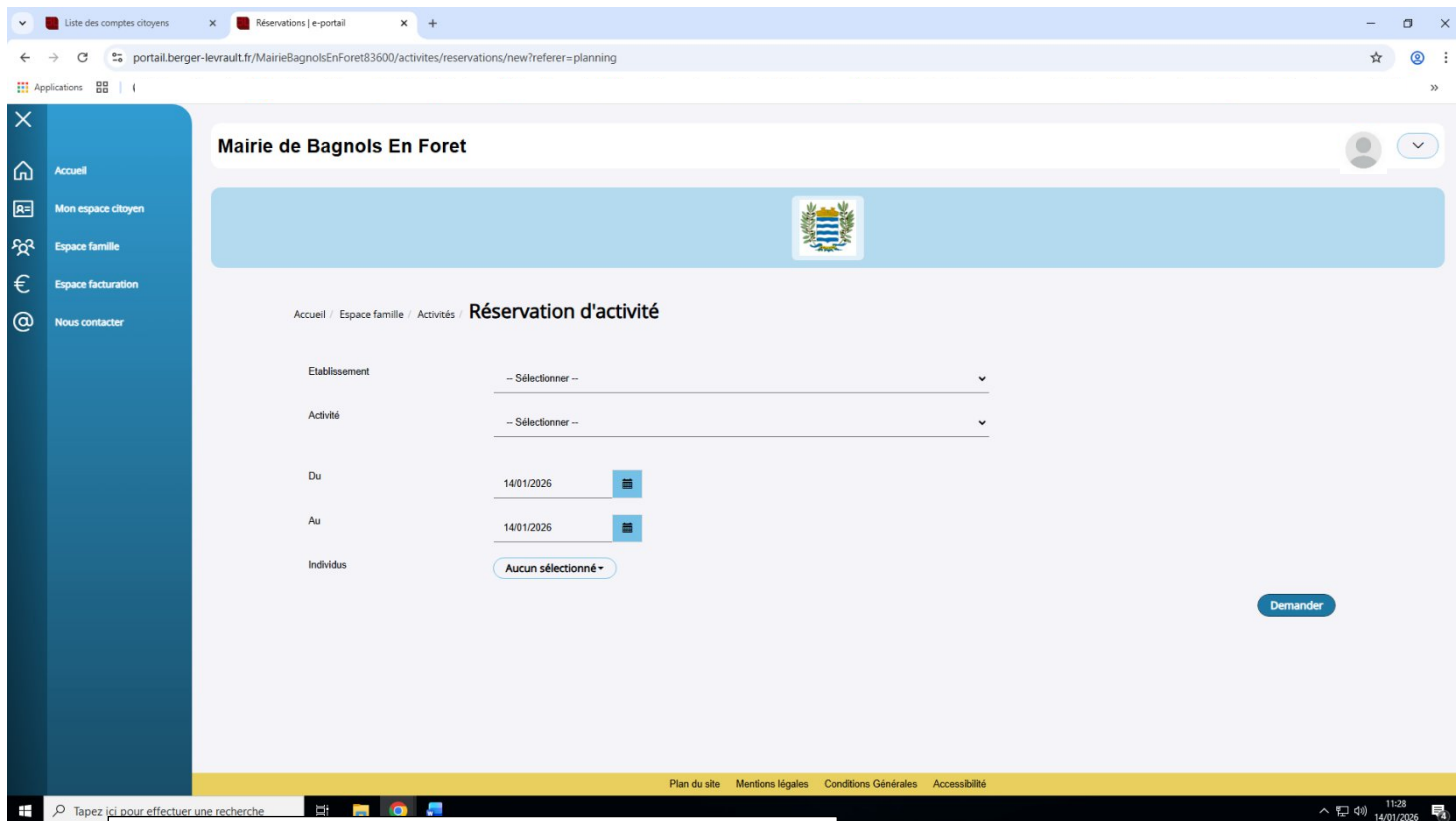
Liste des comptes citoyens
Réservations | e-portail
portail.berger-levrault.fr/MairieBagnolsEnForet83600/activites/reservations/new?referer=planning
Applications

Accueil
Mon espace citoyen
Espace famille
Espace facturation
Nous contacter

Mairie de Bagnols En Foret

Accueil / Espace famille / Activités / Réservation d'activité

Etablissement
-- Sélectionner --
Activité
-- Sélectionner --
Du
14/01/2026
Au
14/01/2026
Individus
Aucun sélectionné

Demander

Plan du site Mentions légales Conditions Générales Accessibilité

Tapez ici pour effectuer une recherche
11:28
14/01/2026